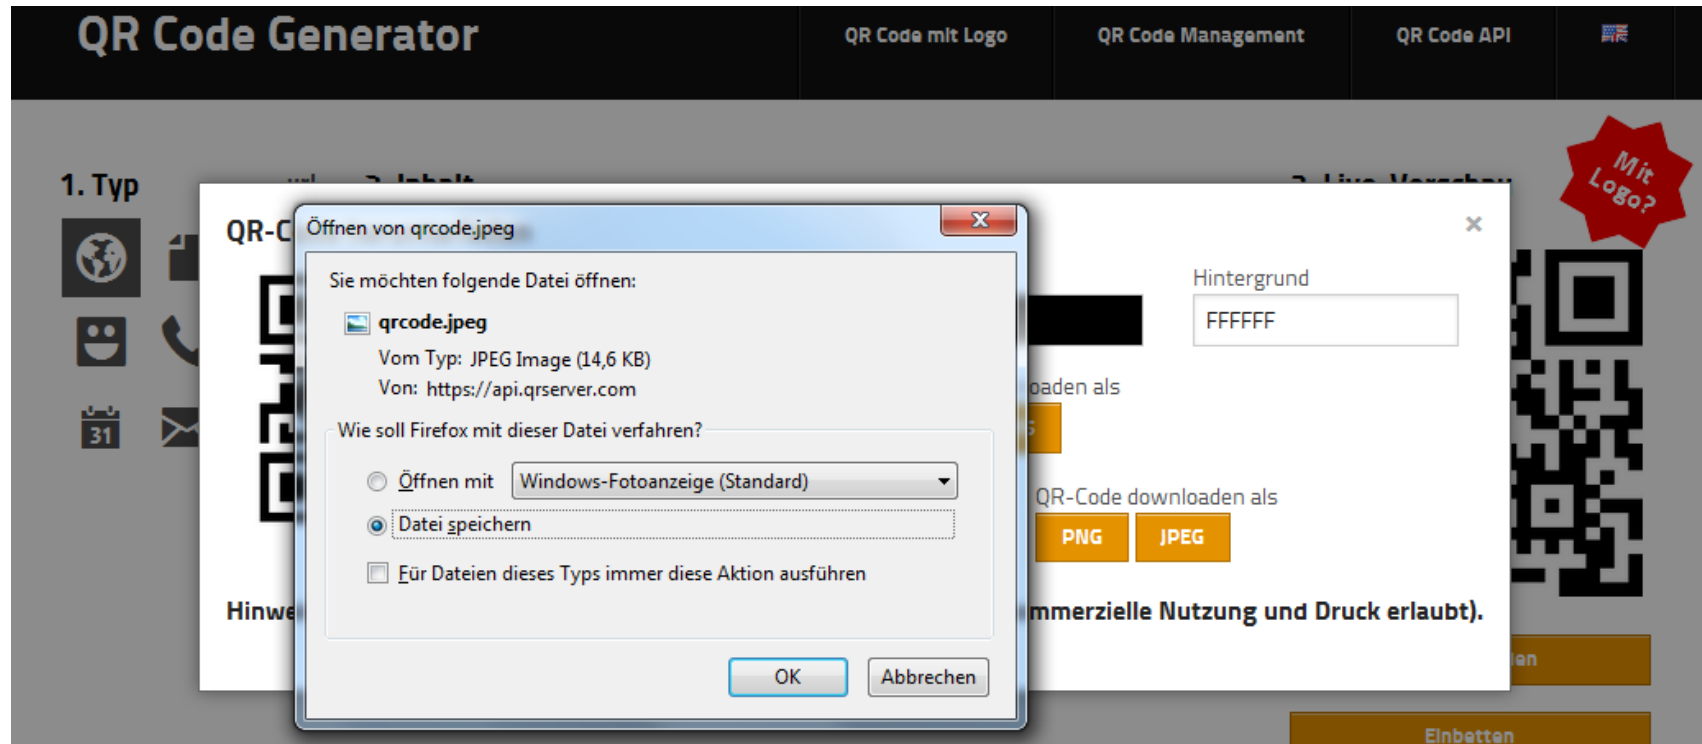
QR Code Generator

QR Code mit Logo

QR Code Management

QR Code API

Mit Logo?

1. Typ

31

QR-C

×

Hintergrund

FFFFFF

oaden als

QR-Code downloaden als

PNG

JPEG

Hinwe

mmerzielle Nutzung und Druck erlaubt).

en

Einbetten

Öffnen von qrcode.jpeg

Sie möchten folgende Datei öffnen:

qrcode.jpeg

Vom Typ: JPEG Image (14,6 KB)

Von: https://api.qrserver.com

Wie soll Firefox mit dieser Datei verfahren?

Öffnen mit Windows-Fotoanzeige (Standard)

Datei speichern

Für Dateien dieses Typs immer diese Aktion ausführen

OK

Abbrechen